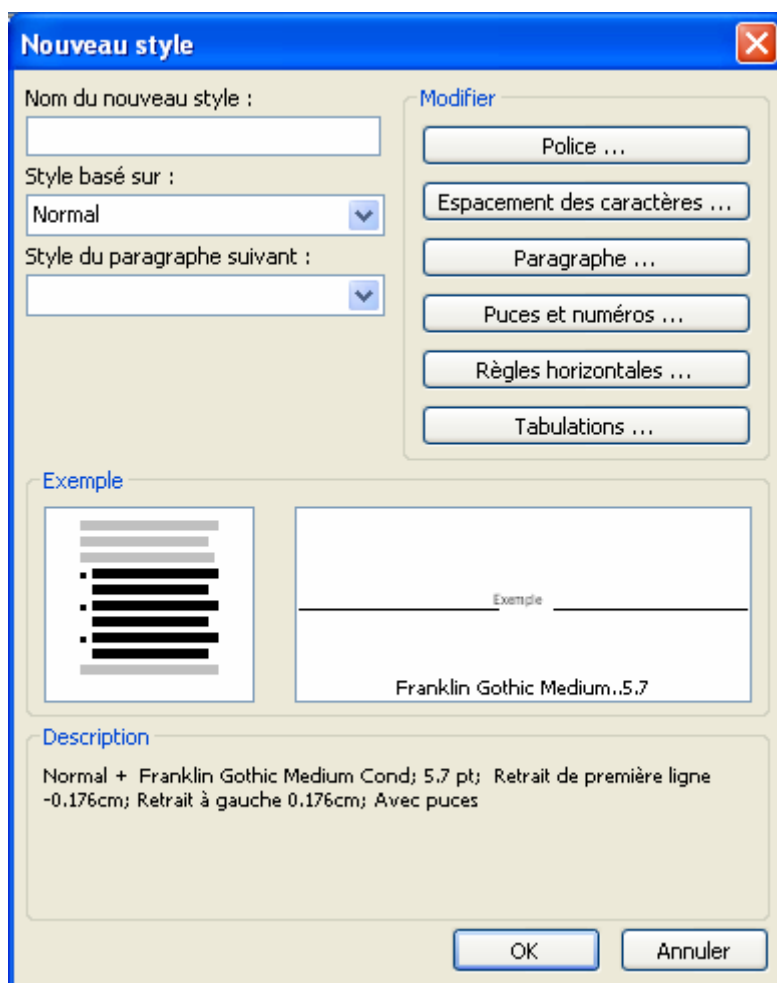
Nouveau style

Nom du nouveau style :

Style basé sur :

Normal

Style du paragraphe suivant :

Modifier

Police ...

Espacement des caractères ...

Paragraphe ...

Puces et numéros ...

Règles horizontales ...

Tabulations ...

Exemple

Exemple

Franklin Gothic Medium..5.7

Description

Normal + Franklin Gothic Medium Cond; 5.7 pt; Retrait de première ligne -0.176cm; Retrait à gauche 0.176cm; Avec puces

OK

Annuler